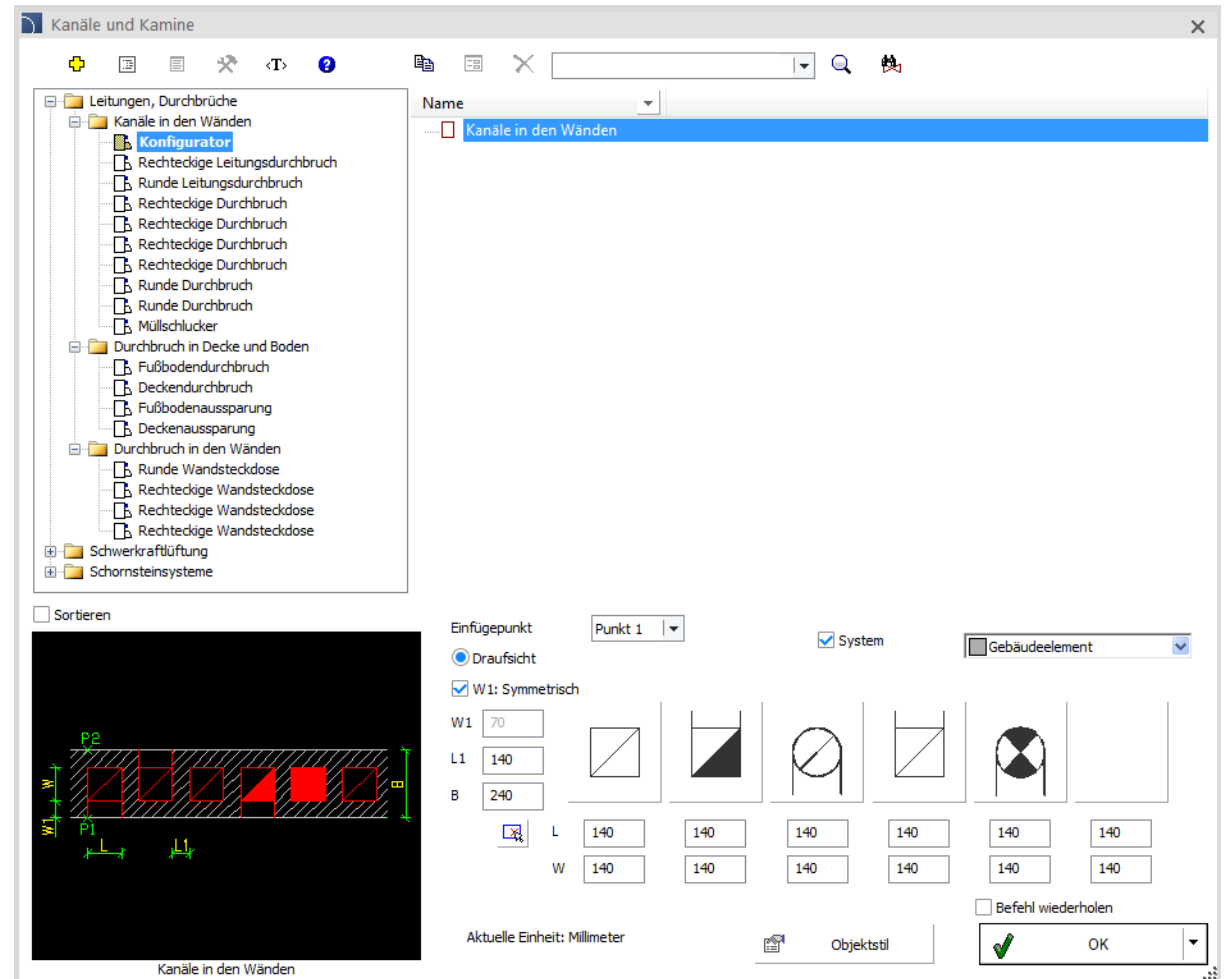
Kanäle und Kamine

<T>

Leitungen, Durchbrüche
Kanäle in den Wänden
Konfigurator
Rechteckige Leitungsdurchbruch
Runde Leitungsdurchbruch
Rechteckige Durchbruch
Rechteckige Durchbruch
Rechteckige Durchbruch
Rechteckige Durchbruch
Runde Durchbruch
Runde Durchbruch
Müllschlucker
Durchbruch in Decke und Boden
Fußbodendurchbruch
Deckendurchbruch
Fußbodenaussparung
Deckenaussparung
Durchbruch in den Wänden
Runde Wandsteckdose
Rechteckige Wandsteckdose
Rechteckige Wandsteckdose
Rechteckige Wandsteckdose
Schwerkraftlüftung
Schornsteinsysteme

Name
Kanäle in den Wänden

Sortieren

P2
W
W1
P1
L
L1
B

Kanäle in den Wänden

Einfügepunkt
Punkt 1
Draufsicht
System
Gebäudeelement
W1: Symmetrisch

W1 70
L1 140
B 240

| | | | | | | |
|---|---|---|---|---|---|---|
| L | 140 | 140 | 140 | 140 | 140 | 140 |
| W | 140 | 140 | 140 | 140 | 140 | 140 |

Befehl wiederholen
Aktuelle Einheit: Millimeter
Objektstil
OK